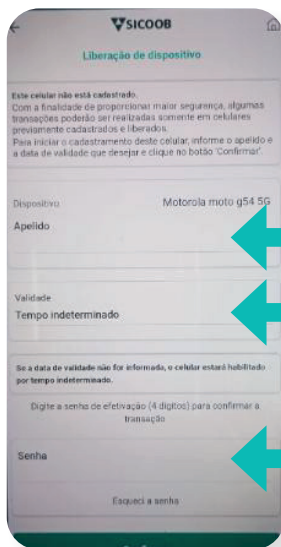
SICOOB

Liberação de dispositivo

Este celular não está cadastrado.
Com a finalidade de proporcionar maior segurança, algumas transações poderão ser realizadas somente em celulares previamente cadastrados e liberados.
Para iniciar o cadastramento deste celular, informe o apelido e a data de validade que desejar e clique no botão 'Confirmar'.

Dispositivo Motorola moto g54 5G

Apelido

Validade
Tempo indeterminado

Se a data de validade não for informada, o celular estará habilitado por tempo indeterminado.

Digite a senha de efetivação (4 dígitos) para confirmar a transação

Senha

Esqueci a senha